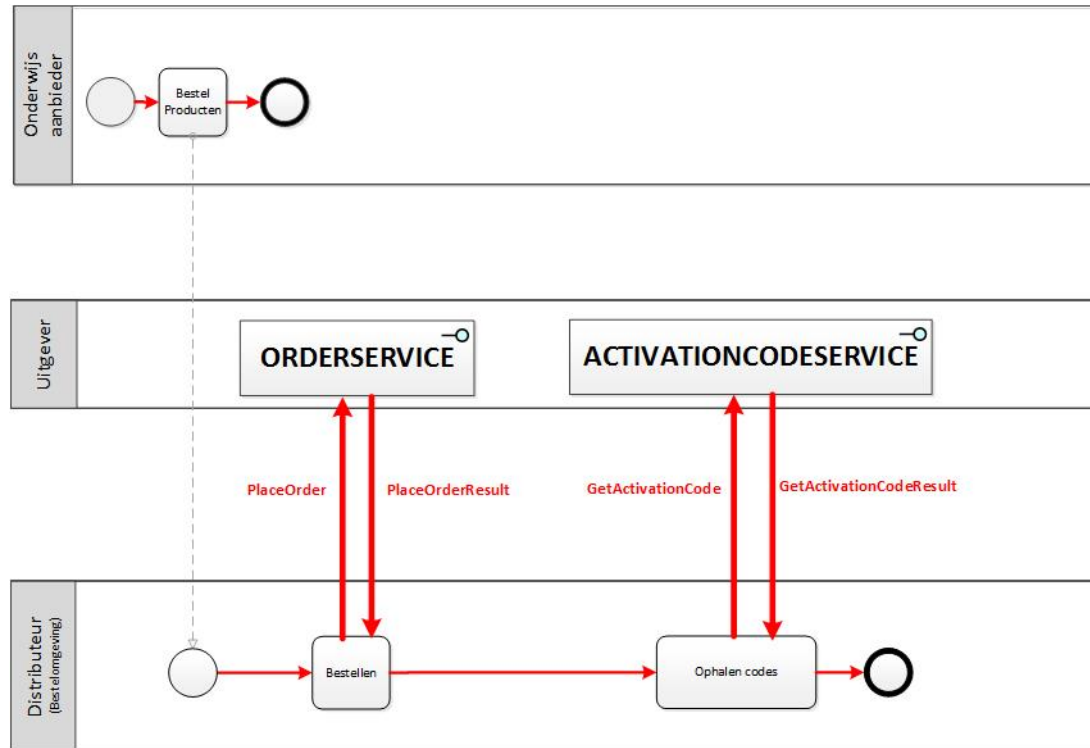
Onderwijs aanbieder

Bestel Producten

Uitgever

ORDERSERVICE

ACTIVATIONCODESERVICE

PlaceOrder

PlaceOrderResult

GetActivationCode

GetActivationCodeResult

Distributeur (Bestelomgeving)

Bestellen

Ophalen codes